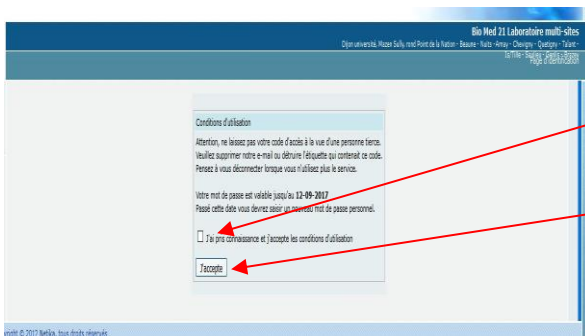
Bio Med 21 Laboratoire multi-sites

Dijon université, Mazen Sully, rond Point de la Nation · Beaune · Nuits ·Arnay · Chevigny · Quetigny · Talant ·

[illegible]

Conditions d'utilisation

Attention, ne laissez pas votre code d'accès à la vue d'une personne tierce. Veuillez supprimer notre e-mail ou détruire l'étiquette qui contenait ce code. Pensez à vous déconnecter lorsque vous n'utilisez plus le service.

Votre mot de passe est valable jusqu'au 12-09-2017
Passé cette date vous devrez saisir un nouveau mot de passe personnel.

J'ai pris connaissance et j'accepte les conditions d'utilisation

J'accepte

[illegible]right © 2017 Netika, tous droits réservés